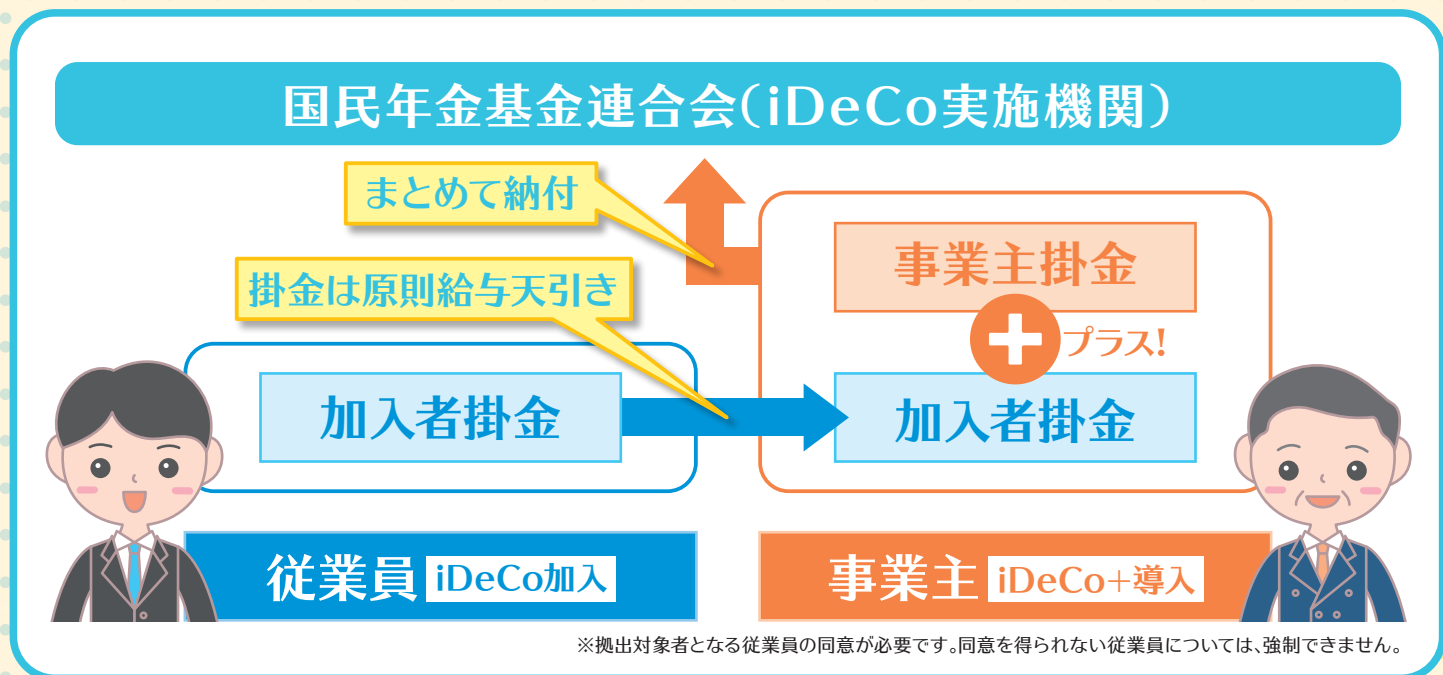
国民年金基金連合会（iDeCo実施機関）

まとめて納付

掛金は原則給与天引き

事業主掛金

プラス！

加入者掛金

加入者掛金

従業員 iDeCo加入

事業主 iDeCo+導入

※拠出対象者となる従業員の同意が必要です。同意を得られない従業員については、強制できません。